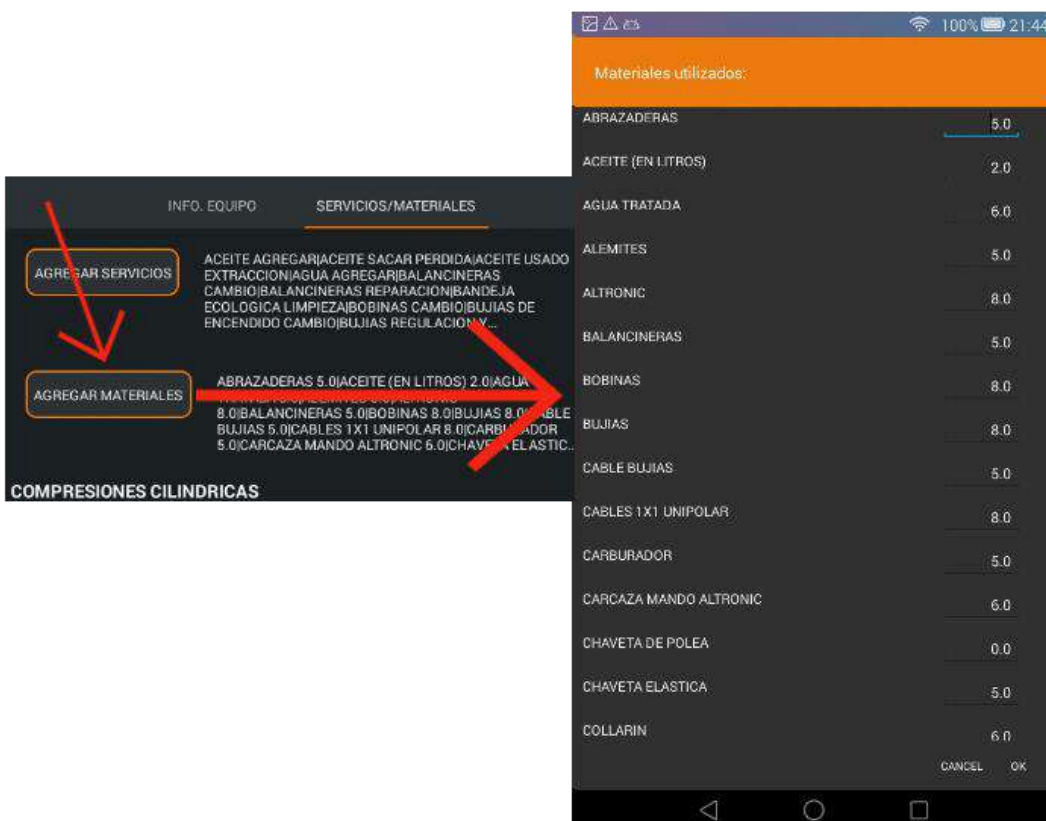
INFO. EQUIPO
SERVICIOS/MATERIALES

AGREGAR SERVICIOS

ACEITE AGREGAR|ACEITE SACAR PERDIDA|ACEITE USADO EXTRACCION|AGUA AGREGAR|BALANCINERAS CAMBIO|BALANCINERAS REPARACION|BANDEJA ECOLOGICA LIMPIEZA|BOBINAS CAMBIO|BUJIAS DE ENCENDIDO CAMBIO|BUJIAS REGULACION Y...

AGREGAR MATERIALES

ABRAZADERAS 5.0|ACEITE (EN LITROS) 2.0|AGUA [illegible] 8.0|BALANCINERAS 5.0|BOBINAS 8.0|BUJIAS 8.0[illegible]BLE BUJIAS 5.0|CABLES 1X1 UNIPOLAR 8.0|CARB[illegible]ADOR 5.0|CARCAZA MANDO ALTRONIC 6.0|CHAVE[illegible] ELASTIC...

COMPRESIONES CILINDRICAS

100% 21:44

Materiales utilizados:

| | |
|---|---|
| ABRAZADERAS | 5.0 |
| ACEITE (EN LITROS) | 2.0 |
| AGUA TRATADA | 6.0 |
| ALEMITES | 5.0 |
| ALTRONIC | 8.0 |
| BALANCINERAS | 5.0 |
| BOBINAS | 8.0 |
| BUJIAS | 8.0 |
| CABLE BUJIAS | 5.0 |
| CABLES 1X1 UNIPOLAR | 8.0 |
| CARBURADOR | 5.0 |
| CARCAZA MANDO ALTRONIC | 6.0 |
| CHAVETA DE POLEA | 0.0 |
| CHAVETA ELASTICA | 5.0 |
| COLLARIN | 6.0 |

CANCEL OK